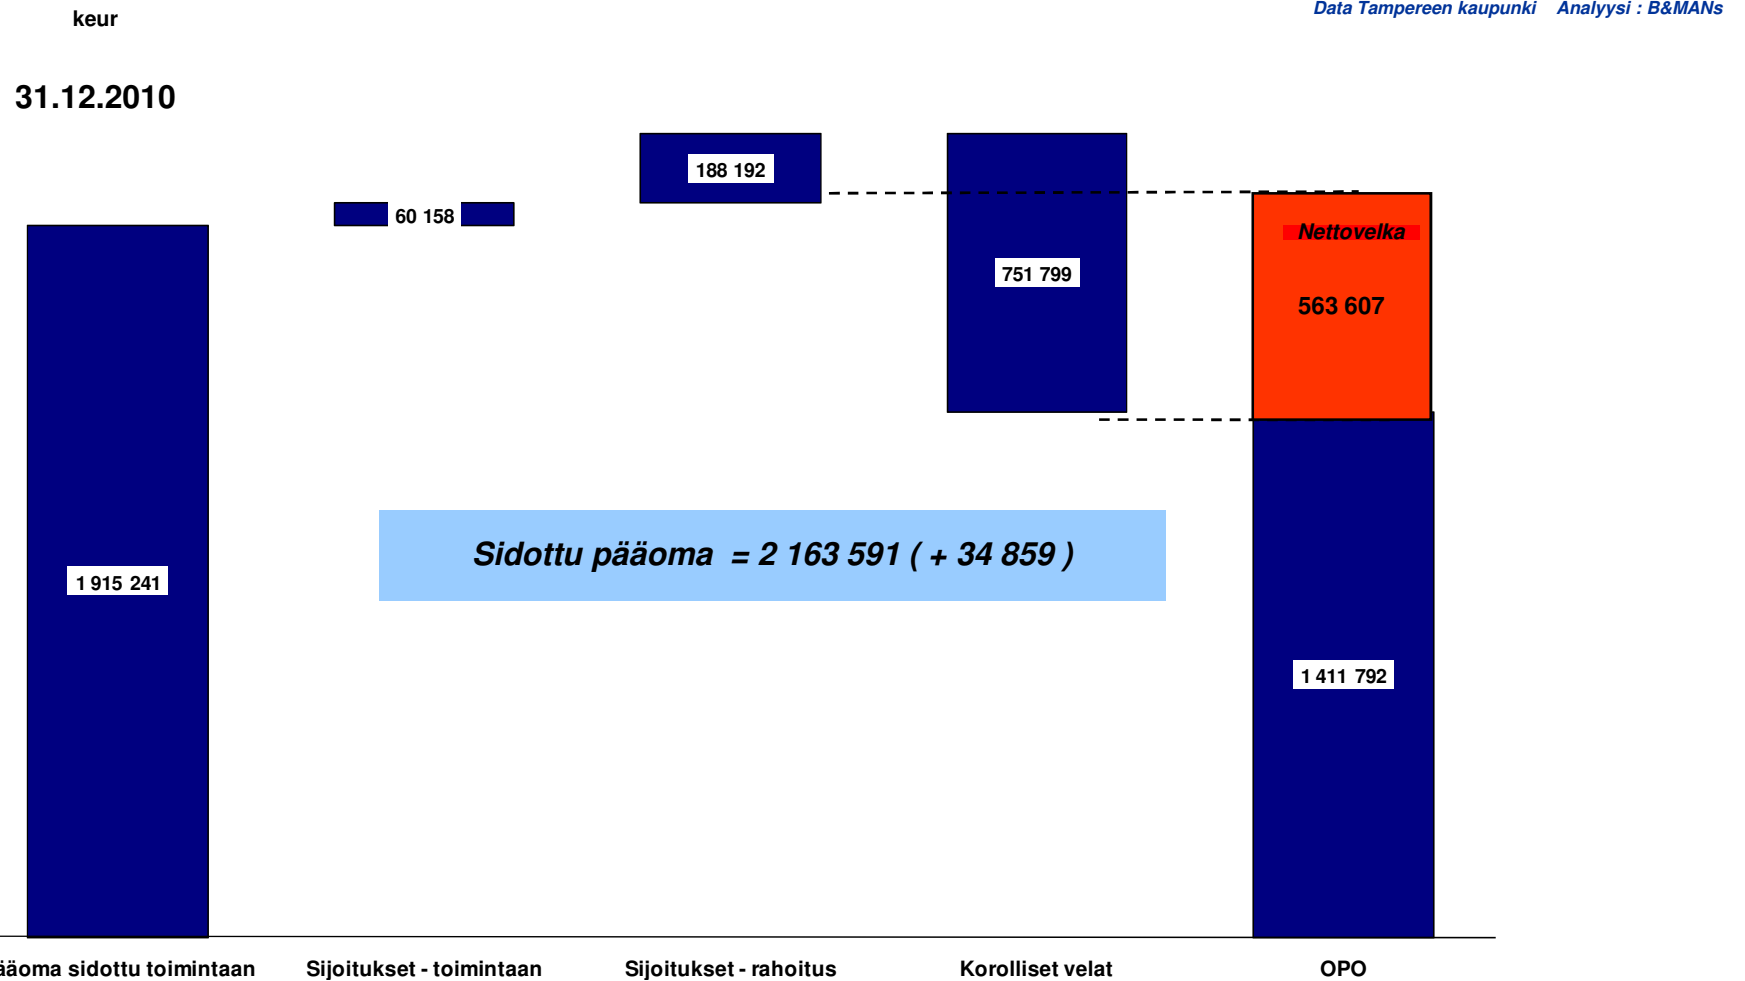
keur

Data Tampereen kaupunki Analyysi : B&MANs

31.12.2010

188 192

60 158

751 799

Nettovelka

563 607

1 915 241

Sidottu pääoma = 2 163 591 ( + 34 859 )

1 411 792

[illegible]äoma sidottu toimintaan

Sijoitukset - toimintaan

Sijoitukset - rahoitus

Korolliset velat

OPO